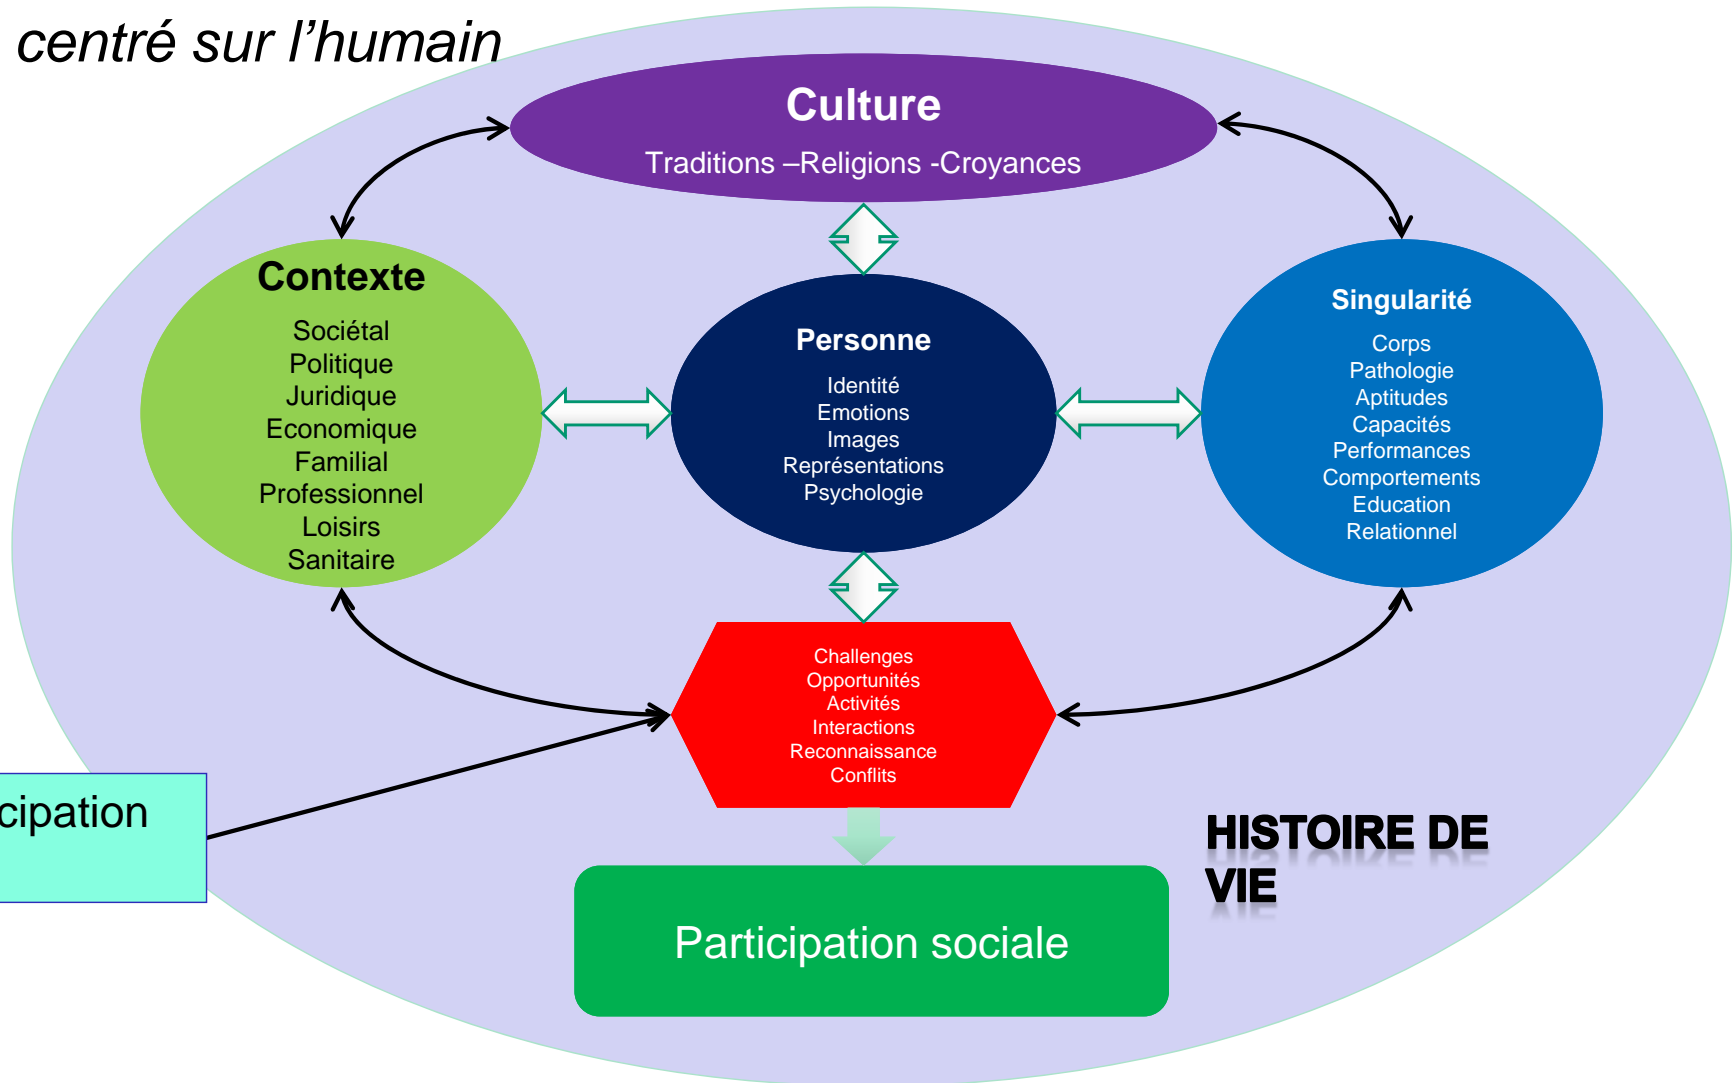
centré sur l’humain

Culture

Traditions –Religions -Croyances

Contexte

Sociétal
Politique
Juridique
Economique
Familial
Professionnel
Loisirs
Sanitaire

Personne

Identité
Emotions
Images
Représentations
Psychologie

Singularité

Corps
Pathologie
Aptitudes
Capacités
Performances
Comportements
Education
Relationnel

Challenges
Opportunités
Activités
Interactions
Reconnaissance
Conflits

cipation

HISTOIRE DE VIE

Participation sociale